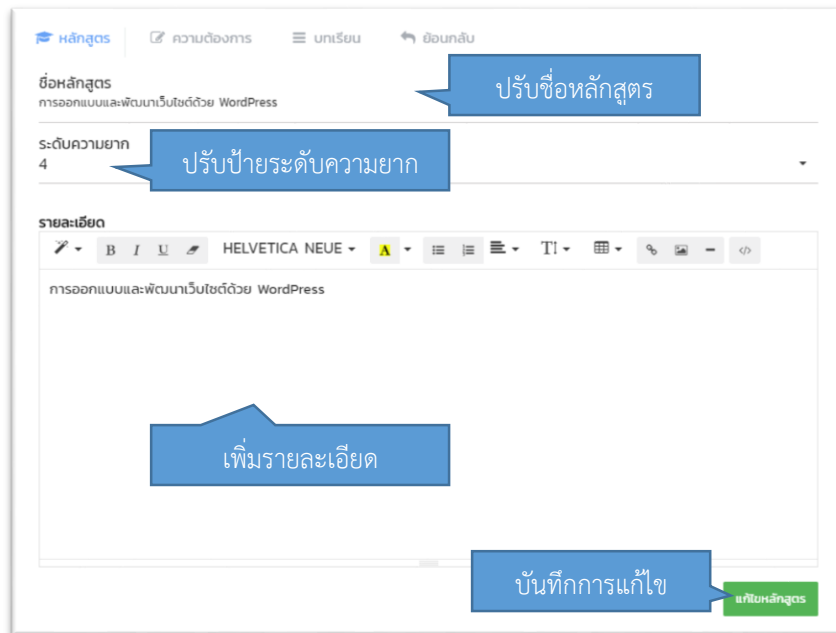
หลักสูตร  ความต้องการ  บทเรียน  ย้อนกลับ

ชื่อหลักสูตร
การออกแบบและพัฒนาเว็บไซต์ด้วย WordPress

ปรับชื่อหลักสูตร

ระดับความยาก
4

ปรับป้ายระดับความยาก

รายละเอียด

B I U HELVETICA NEUE A TI

การออกแบบและพัฒนาเว็บไซต์ด้วย WordPress

เพิ่มรายละเอียด

บันทึกการแก้ไข

แก้ไขหลักสูตร